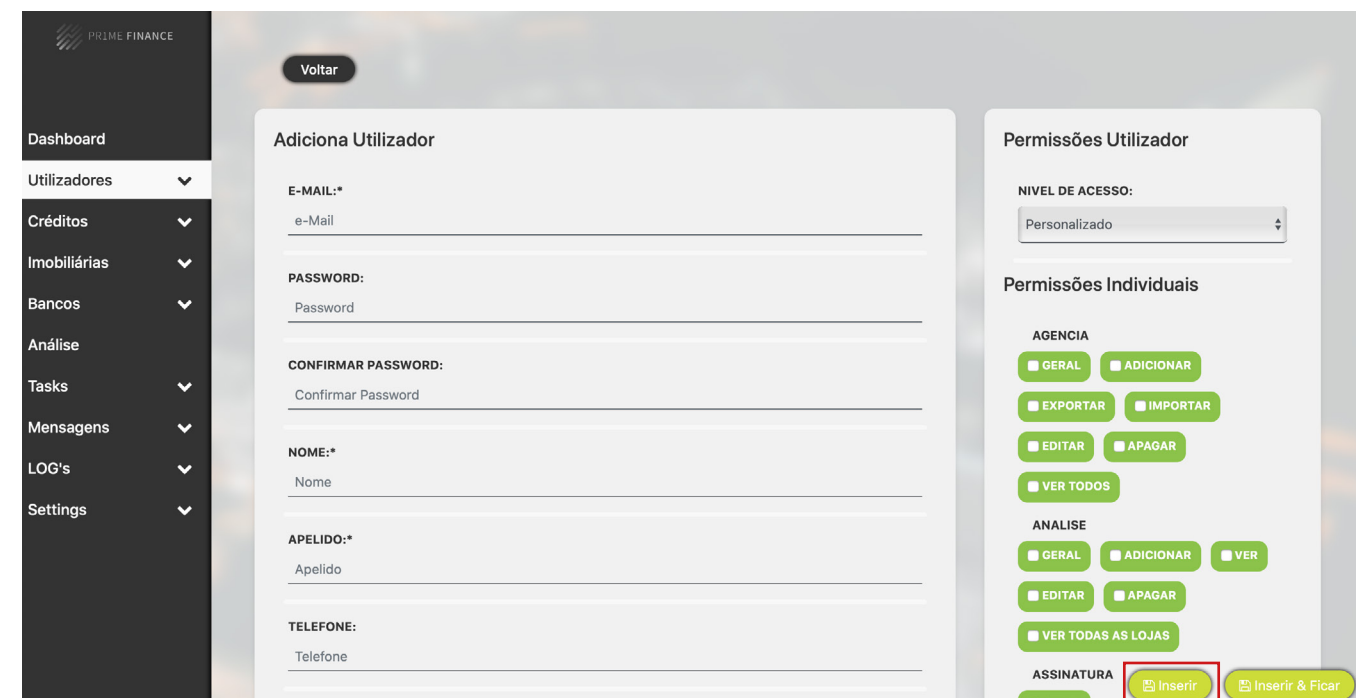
PRIME FINANCE

Dashboard
Utilizadores
Créditos
Imobiliárias
Bancos
Análise
Tasks
Mensagens
LOG's
Settings

Voltar

Adiciona Utilizador

E-MAIL:*
e-Mail

PASSWORD:
Password

CONFIRMAR PASSWORD:
Confirmar Password

NOME:*
Nome

APELIDO:*
Apelido

TELEFONE:
Telefone

Permissões Utilizador

NIVEL DE ACESSO:
Personalizado

Permissões Individuais

AGENCIA
GERAL
ADICIONAR
EXPORTAR
IMPORTAR
EDITAR
APAGAR
VER TODOS

ANALISE
GERAL
ADICIONAR
VER
EDITAR
APAGAR
VER TODAS AS LOJAS

ASSINATURA

Inserir
Inserir & Ficar